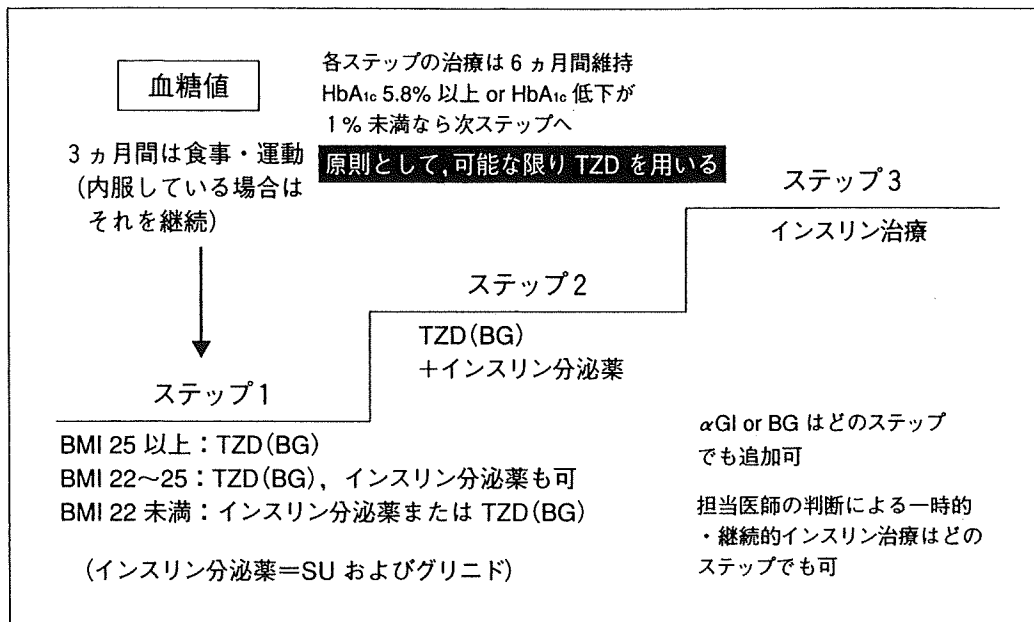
血糖値

各ステップの治療は 6 ヵ月間維持
$HbA_{1c}$ 5.8% 以上 or $HbA_{1c}$ 低下が 1 % 未満なら次ステップへ

3 ヵ月間は食事・運動（内服している場合はそれを継続）

原則として，可能な限り TZD を用いる

ステップ 3
インスリン治療

ステップ 2
TZD（BG）
＋インスリン分泌薬

ステップ 1

BMI 25 以上：TZD（BG）
BMI 22～25：TZD（BG），インスリン分泌薬も可
BMI 22 未満：インスリン分泌薬または TZD（BG）

（インスリン分泌薬＝SU およびグリニド）

$\alpha$GI or BG はどのステップでも追加可

担当医師の判断による一時的・継続的インスリン治療はどのステップでも可